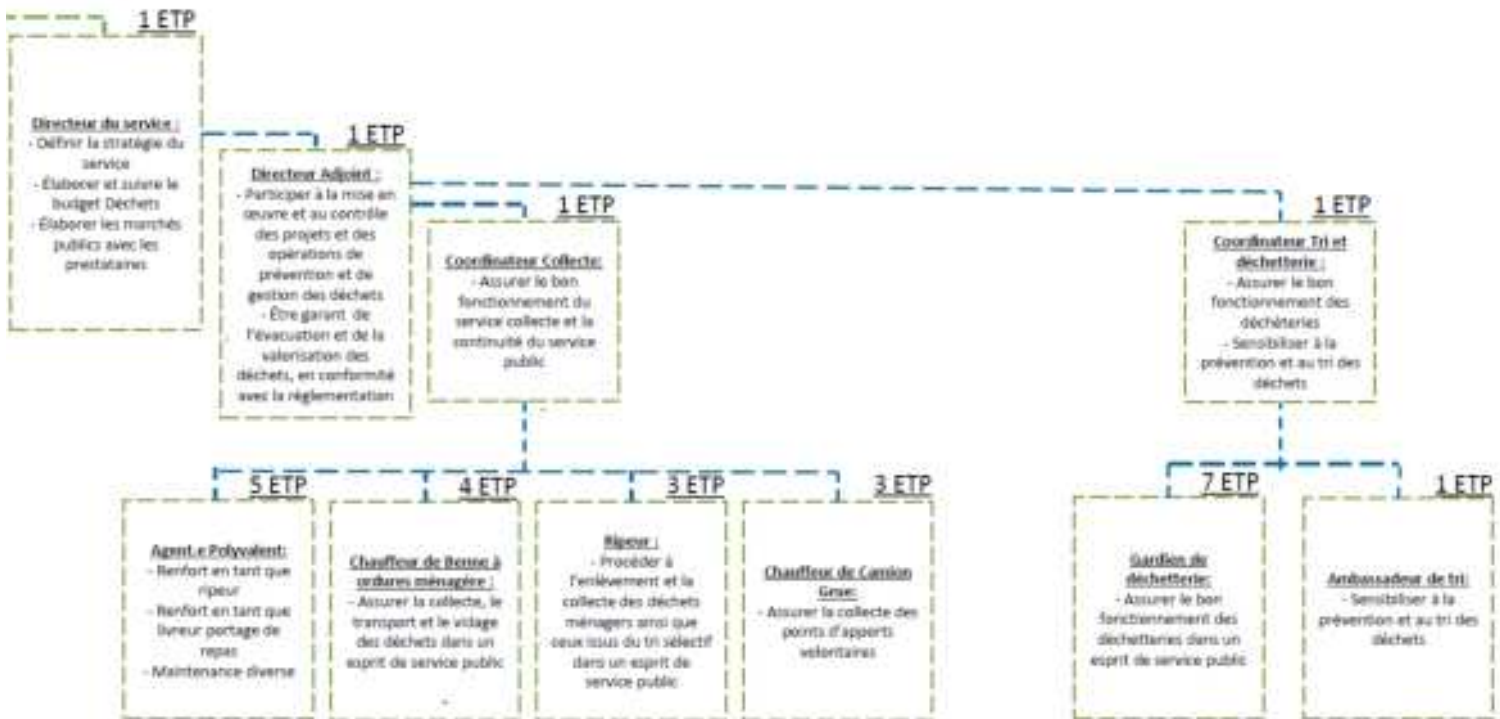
1 ETP

Directeur du service :
- Définir la stratégie du service
- Élaborer et suivre le budget Déchets
- Élaborer les marchés publics avec les prestataires

1 ETP

Directeur Adjoint :
- Participer à la mise en œuvre et au contrôle des projets et des opérations de prévention et de gestion des déchets
- Être garant de l'évacuation et de la valorisation des déchets, en conformité avec la réglementation

1 ETP

Coordinateur Collecte:
- Assurer le bon fonctionnement du service collecte et la continuité du service public

1 ETP

Coordinateur Tri et déchetterie :
- Assurer le bon fonctionnement des déchèteries
- Sensibiliser à la prévention et au tri des déchets

5 ETP

Agent.e Polyvalent:
- Renfort en tant que ripeur
- Renfort en tant que livreur portage de repas
- Maintenance diverse

4 ETP

Chauffeur de Benne à ordures ménagère :
- Assurer la collecte, le transport et le vidage des déchets dans un esprit de service public

3 ETP

Ripeur :
- Procéder à l'enlèvement et la collecte des déchets ménagers ainsi que ceux issus du tri sélectif dans un esprit de service public

3 ETP

Chauffeur de Camion Grue:
- Assurer la collecte des points d'apports volontaires

7 ETP

Gardien de déchetterie:
- Assurer le bon fonctionnement des déchetteries dans un esprit de service public

1 ETP

Ambassadeur de tri:
- Sensibiliser à la prévention et au tri des déchets